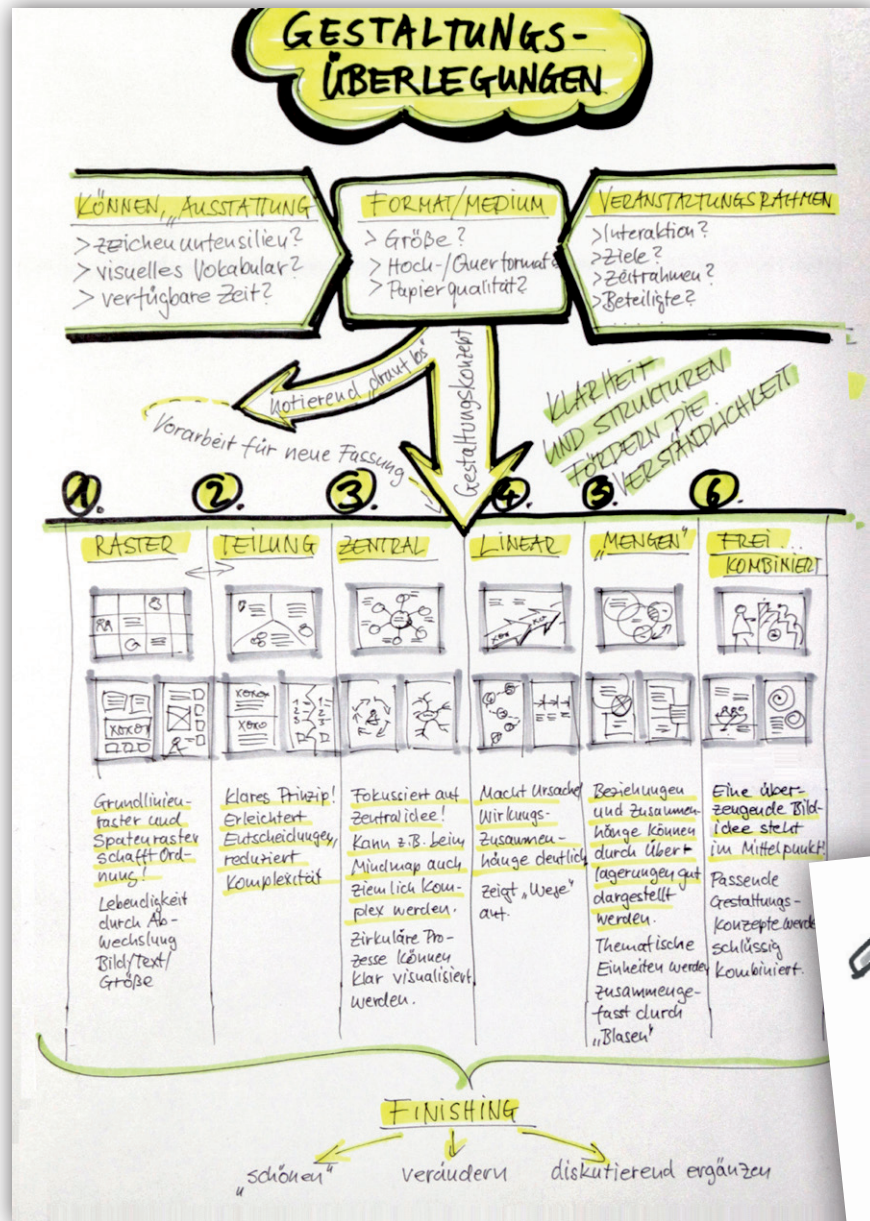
GESTALTUNGS-
ÜBERLEGUNGEN

KÖNNEN, „AUSSTATTUNG
> Zeichenuntensilien?
> visuelles Vokabular?
> verfügbare Zeit?

FORMAT/MEDIUM
> Größe?
> Hoch-/Querformat?
> Papierqualität?

VERANSTALTUNGSRAHMEN
> Interaktion?
> Ziele?
> Zeitrahmen?
> Beteiligte?

„notierend drauf los"

Vorarbeit für neue Fassung

Gestaltungskonzept

KLARHEIT UND STRUKTUREN FÖRDERN DIE VERSTÄNDLICHKEIT!

1. RASTER
2. TEILUNG
3. ZENTRAL
4. LINEAR
5. „MENGEN"
6. FREI KOMBINIERT

XOXO

XOXO

Grundlinienraster und Spaltenraster schafft Ordnung!
Lebendigkeit durch Abwechslung Bild/Text/Größe

Klares Prinzip! Erleichtert Entscheidungen, reduziert Komplexität

Fokussiert auf Zentralidee! Kann z.B. beim Mindmap auch ziemlich komplex werden.
Zirkuläre Prozesse können klar visualisiert werden.

Macht Ursache/Wirkungs-Zusammenhänge deutlich
Zeigt „Wege" auf.

Beziehungen und Zusammenhänge können durch Überlagerungen gut dargestellt werden.
Thematische Einheiten werden zusammengefasst durch „Blasen"

Eine überzeugende Bildidee steht im Mittelpunkt!
Passende Gestaltungskonzepte werden schlüssig kombiniert.

FINISHING

„schönen"
verändern
diskutierend ergänzen